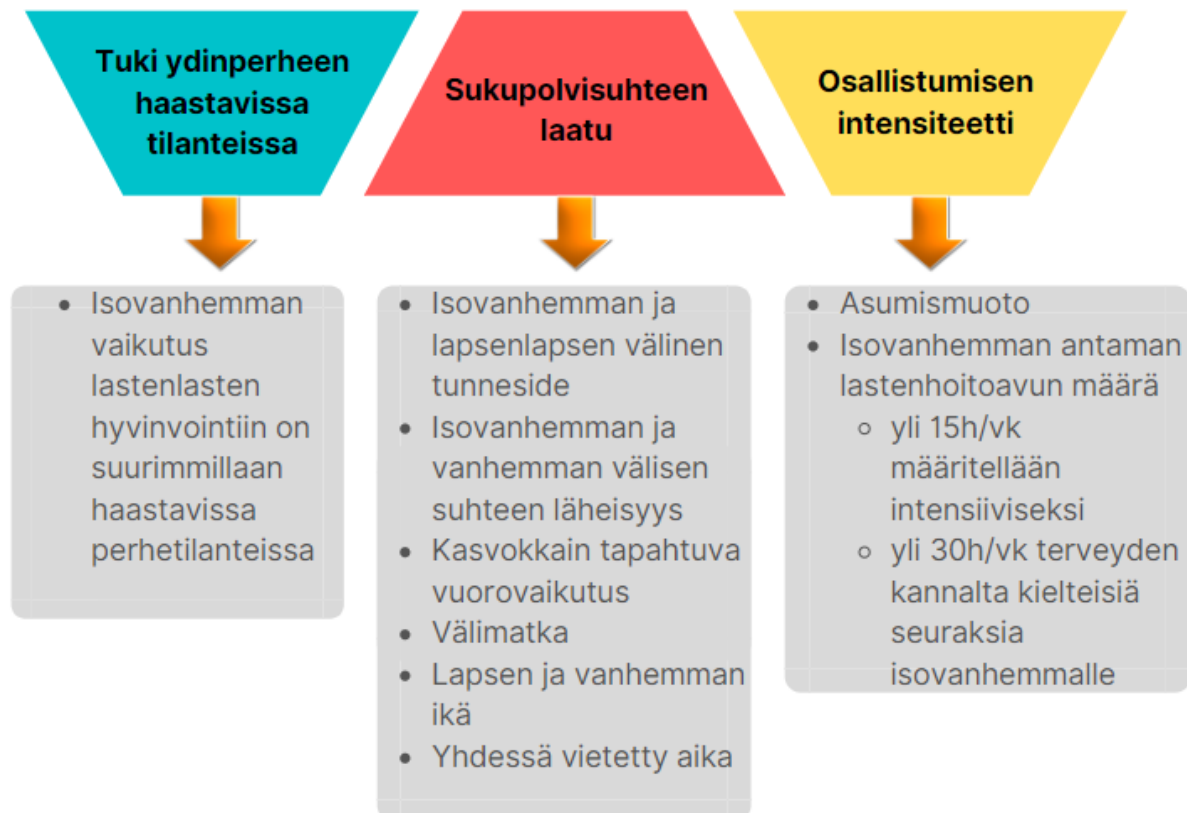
Tuki ydinperheen haastavissa tilanteissa

- Isovanhemman vaikutus lastenlasten hyvinvointiin on suurimmillaan haastavissa perhetilanteissa

Sukupolvisuhteen laatu

- Isovanhemman ja lapsenlapsen välinen tunneside
- Isovanhemman ja vanhemman välisen suhteen läheisyys
- Kasvokkain tapahtuva vuorovaikutus
- Välimatka
- Lapsen ja vanhemman ikä
- Yhdessä vietetty aika

Osallistumisen intensiteetti

- Asumismuoto
- Isovanhemman antaman lastenhoitoavun määrä
  - yli 15h/vk määritellään intensiiviseksi
  - yli 30h/vk terveyden kannalta kielteisiä seuraksia isovanhemmalle